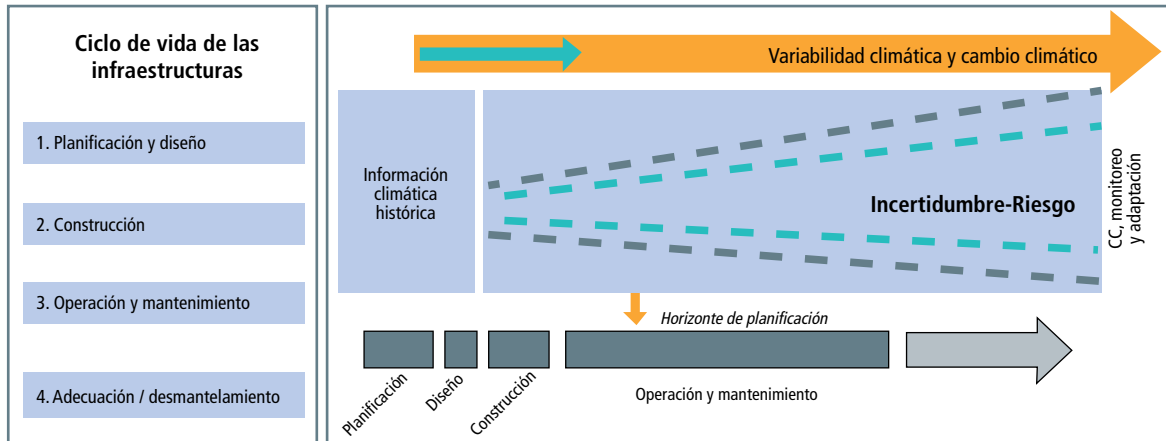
Ciclo de vida de las infraestructuras

1. Planificación y diseño

2. Construcción

3. Operación y mantenimiento

4. Adecuación / desmantelamiento

Variabilidad climática y cambio climático

Información climática histórica

Incertidumbre-Riesgo

CC, monitoreo y adaptación

Horizonte de planificación

Planificación

Diseño

Construcción

Operación y mantenimiento